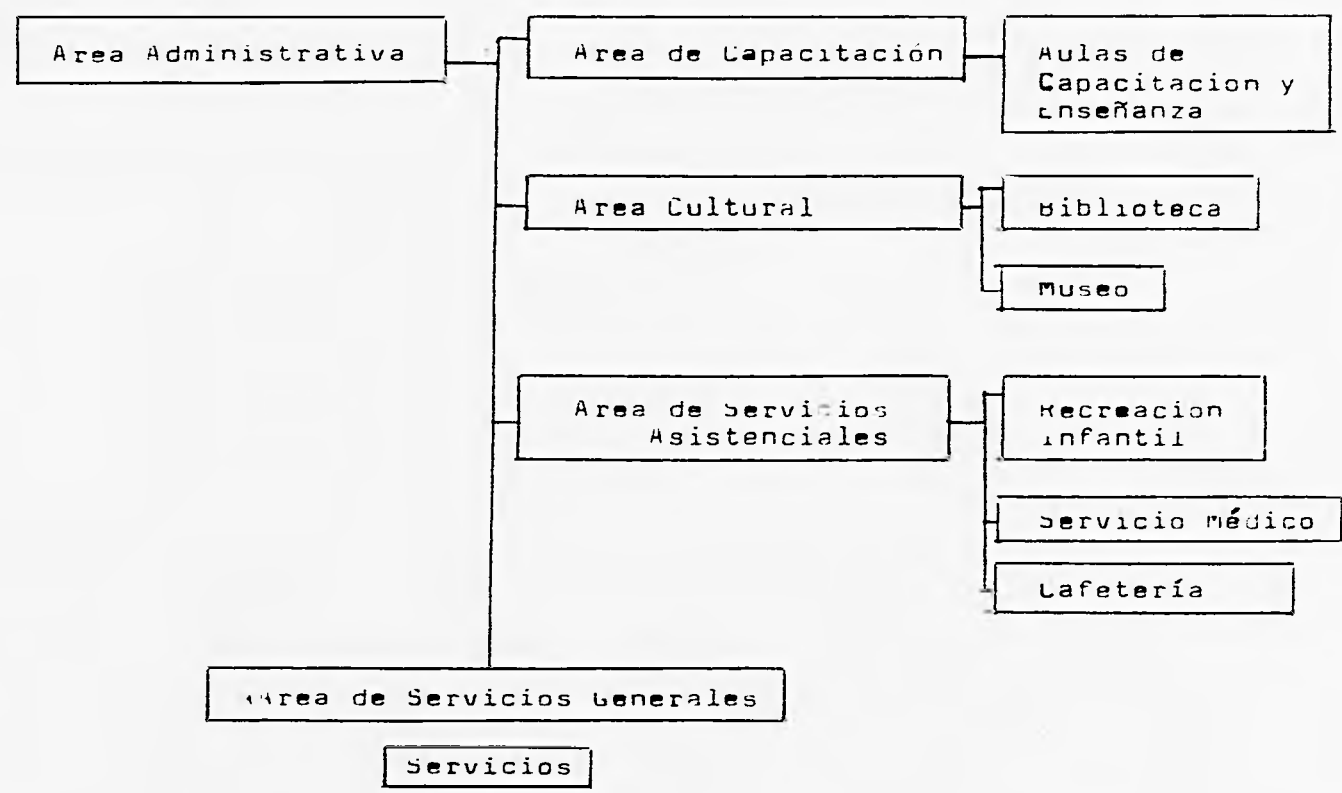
Area Administrativa

Area de Capacitación

Aulas de Capacitacion y Enseñanza

Area Cultural

Biblioteca

Museo

Area de Servicios Asistenciales

Recreacion infantil

Servicio médico

Cafetería

Area de Servicios Generales

Servicios